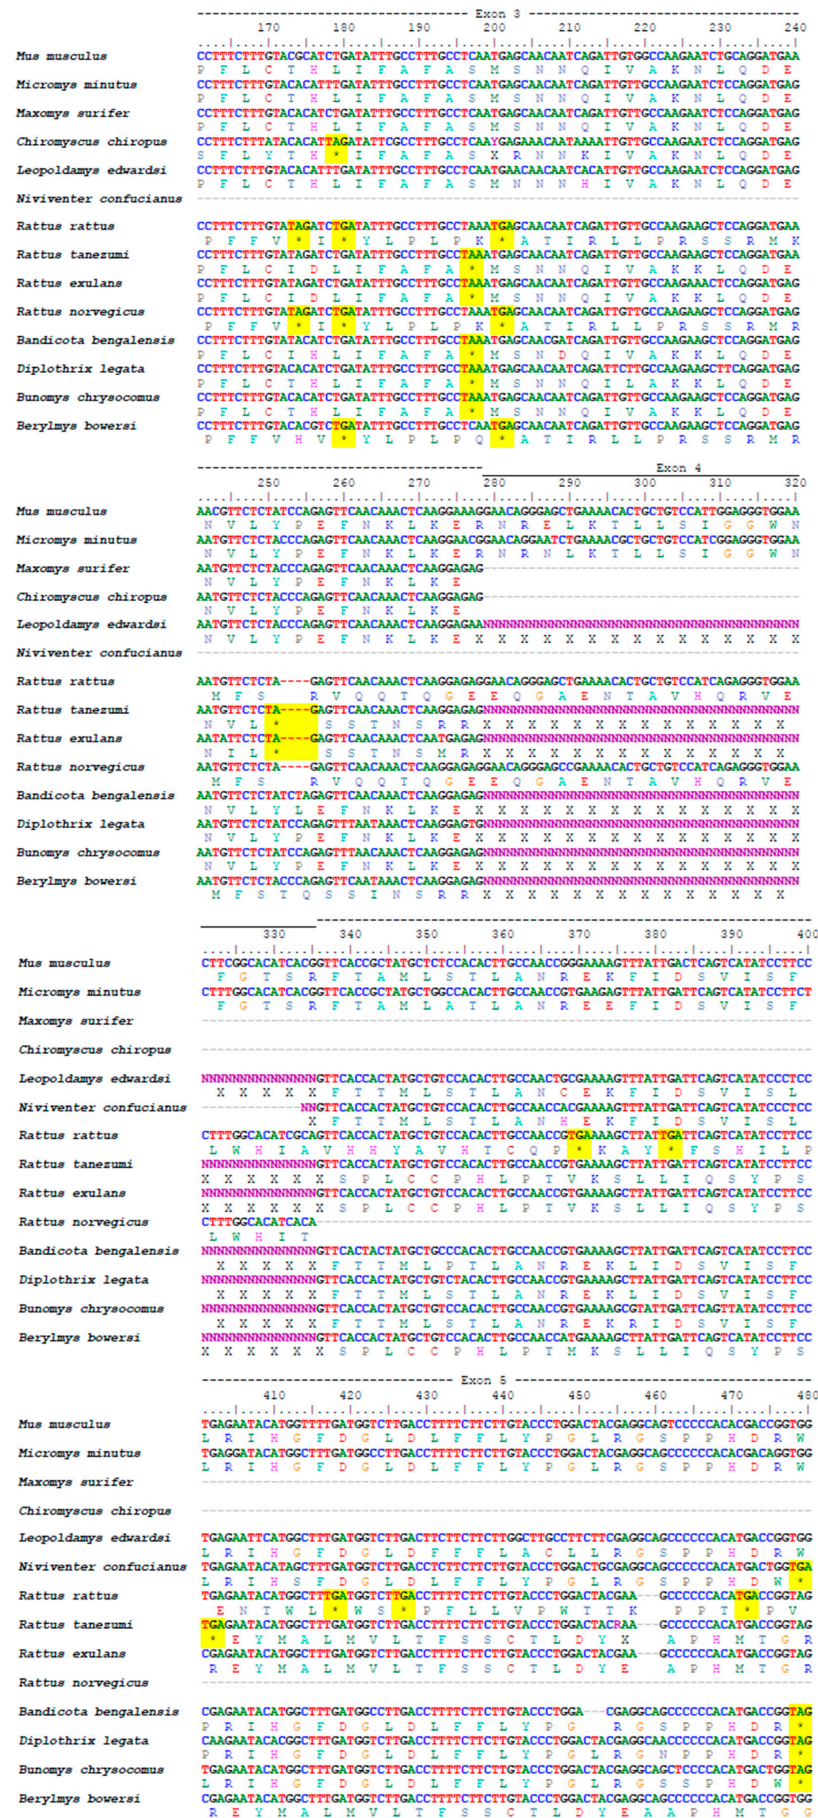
Exon 3

170 180 190 200 210 220 230 240

Mus musculus
CCTTCTTTGTACGCATCTGATATTTGCCTTTGCCTCAATGAGCAACAATCAGATTGTGCCAAGAATCTGCAGGATGAA
P F L C T H L I F A F A S M S N N Q I V A K N L Q D E
Micromys minutus
CCTTCTTTGTACACATTTGATATTTGCCTTTGCCTCAATGAGCAACAATCAGATTGTTGCCAAGAATCTCCAGGATGAG
P F L C T H L I F A F A S M S N N Q I V A K N L Q D E
Maxomys surifer
CCTTCTTTGTACACATCTGATATTTGCCTTTGCCTCAATGAGCAACAATCAGATTGTTGCCAAGAATCTCCAGGATGAG
P F L C T H L I F A F A S M S N N Q I V A K N L Q D E
Chiromyscus chiropus
CCTTCTTTATACACATTAGATATTCGCCTTTGCCTCAAYGAGAAACAATAAAATTGTTGCCAAGAATCTCCAGGATGAG
S F L Y T H * I F A F A S X R N N K I V A K N L Q D E
Leopoldamys edwardsi
CCTTCTTTGTACACATTTGATATTTGCCTTTGCCTCAATGAACAACAATCACATTGTTGCCAAGAATCTCCAGGATGAG
P F L C T H L I F A F A S M N N N H I V A K N L Q D E
Niviventer confucianus

Rattus rattus
CCTTCTTTGTATAGATCTGATATTTGCCTTTGCCTAAATGAGCAACAATCAGATTGTTGCCAAGAAGCTCCAGGATGAA
P F F V * I * Y L P L P K * A T I R L L P R S S R M K
Rattus tanezumi
CCTTCTTTGTATAGATCTGATATTTGCCTTTGCCTAAATGAGCAACAATCAGATTGTTGCCAAGAAGCTCCAGGATGAG
P F L C I D L I F A F A * M S N N Q I V A K K L Q D E
Rattus exulans
CCTTCTTTGTATAGATCTGATATTTGCCTTTGCCTAAATGAGCAACAATCAGATTGTTGCCAAGAAACTCCAGGATGAG
P F L C I D L I F A F A * M S N N Q I V A K K L Q D E
Rattus norvegicus
CCTTCTTTGTATAGATCTGATATTTGCCTTTGCCTAAATGAGCAACAATCAGATTGTTGCCAAGAAGCTCCAGGATGAG
P F F V * I * Y L P L P K * A T I R L L P R S S R M R
Bandicota bengalensis
CCTTCTTTGTACACATCTGATATTTGCCTTTGCCTAAATGAGCAACGATCAGATTGTTGCCAAGAAGCTCCAGGATGAG
P F L C I H L I F A F A * M S N D Q I V A K K L Q D E
Diplothrix legata
CCTTCTTTGTACACATCTGATATTTGCCTTTGCCTAAATGAGCAACAATCAGATTCTTGCCAAGAAGCTTCAGGATGAG
P F L C T H L I F A F A * M S N N Q I L A K K L Q D E
Bunomys chrysocomus
CCTTCTTTGTACACATCTGATATTTGCCTTTGCCTAAATGAGCAACAATCAGATTGTTGCCAAGAAGCTCCAGGATGAG
P F L C T H L I F A F A * M S N N Q I V A K K L Q D E
Berylmys bowersi
CCTTCTTTGTACACGTCTGATATTTGCCTTTGCCTCAATGAGCAACAATCAGATTGTTGCCAAGAAGCTCCAGGATGAG
P F F V H V * Y L P L P Q * A T I R L L P R S S R M R

Exon 4

250 260 270 280 290 300 310 320

Mus musculus
AACGTTCTCTATCCAGAGTTCAACAAACTCAAGGAAAGGAACAGGGAGCTGAAAACACTGCTGTCCATTGGAGGGTGGAA
N V L Y P E F N K L K E R N R E L K T L L S I G G W N
Micromys minutus
AATGTTCTCTACCCAGAGTTCAACAAACTCAAGGAACGGAACAGGAATCTGAAAACGCTGCTGTCCATCGGAGGGTGGAA
N V L Y P E F N K L K E R N R N L K T L L S I G G W N
Maxomys surifer
AATGTTCTCTACCCAGAGTTCAACAAACTCAAGGAGAG
N V L Y P E F N K L K E
Chiromyscus chiropus
AATGTTCTCTACCCAGAGTTCAACAAACTCAAGGAGAG
N V L Y P E F N K L K E
Leopoldamys edwardsi
AATGTTCTCTACCCAGAGTTCAACAAACTCAAGGAGAGANNNNNNNNNNNNNNNNNNNNNNNNNNNNNNNNNNNNNNNNNN
N V L Y P E F N K L K E X X X X X X X X X X X X X X X
Niviventer confucianus

Rattus rattus
AATGTTCTCTA----GAGTTCAACAAACTCAAGGAGGAGGAACAGGGAGCTGAAAACACTGCTGTCCATCAGAGGGTGGAA
M F S R V Q Q T Q G E E Q G A E N T A V H Q R V E
Rattus tanezumi
AATGTTCTCTA----GAGTTCAACAAACTCAAGGAGAGNNNNNNNNNNNNNNNNNNNNNNNNNNNNNNNNNNNNNNNNNNN
N V L * S S T N S R R X X X X X X X X X X X X X X X
Rattus exulans
AATATTCTCTA----GAGTTCAACAAACTCAATGAGAGNNNNNNNNNNNNNNNNNNNNNNNNNNNNNNNNNNNNNNNNNNN
N I L * S S T N S M R X X X X X X X X X X X X X X X
Rattus norvegicus
AATGTTCTCTA----GAGTTCAACAAACTCAAGGAGGAGGAACAGGGAGCCGAAAACACTGCTGTCCATCAGAGGGTGGAA
M F S R V Q Q T Q G E E Q G A E N T A V H Q R V E
Bandicota bengalensis
AATGTTCTCTATCTAGAGTTCAACAAACTCAAGGAGAGNNNNNNNNNNNNNNNNNNNNNNNNNNNNNNNNNNNNNNNNNNN
N V L Y L E F N K L K E X X X X X X X X X X X X X X X
Diplothrix legata
AATGTTCTCTATCCAGAGTTTAATAAACTCAAGGAGTGNNNNNNNNNNNNNNNNNNNNNNNNNNNNNNNNNNNNNNNNNNN
N V L Y P E F N K L K E X X X X X X X X X X X X X X X
Bunomys chrysocomus
AATGTTCTCTATCCAGAGTTTAACAAACTCAAGGAGAGNNNNNNNNNNNNNNNNNNNNNNNNNNNNNNNNNNNNNNNNNNN
N V L Y P E F N K L K E X X X X X X X X X X X X X X X
Berylmys bowersi
AATGTTCTCTACCCAGAGTTCAATAAACTCAAGGAGAGNNNNNNNNNNNNNNNNNNNNNNNNNNNNNNNNNNNNNNNNNNN
M F S T Q S S I N S R R X X X X X X X X X X X X X X X

330 340 350 360 370 380 390 400

Mus musculus
CTTCGGCACATCACGGTTCACCGCTATGCTCTCCACACTTGCCAACCGGGAAAAGTTTATTGACTCAGTCATATCCTTCC
F G T S R F T A M L S T L A N R E K F I D S V I S F
Micromys minutus
CTTTGGCACATCACGGTTCACCGCTATGCTGGCCACACTTGCCAACCGTGAAGAGTTTATTGATTCAGTCATATCCTTCT
F G T S R F T A M L A T L A N R E E F I D S V I S F
Maxomys surifer

Chiromyscus chiropus

Leopoldamys edwardsi
NNNNNNNNNNNNNNNGTTCACCACTATGCTGTCCACACTTGCCAACTGCGAAAAGTTTATTGATTCAGTCATATCCCTCC
X X X X X F T T M L S T L A N C E K F I D S V I S L
Niviventer confucianus
NNGTTCACCACTATGCTGTCCACACTTGCCAACCACGAAAAGTTTATTGATTCAGTCATATCCCTCC
X F T T M L S T L A N H E K F I D S V I S L
Rattus rattus
CTTTGGCACATCGCAGTTCACCACTATGCTGTCCACACTTGCCAACCGTGAAAAGCTTATTGATTCAGTCATATCCTTCC
L W H I A V H H Y A V H T C Q P * K A Y * F S H I L P
Rattus tanezumi
NNNNNNNNNNNNNNNGTTCACCACTATGCTGTCCACACTTGCCAACCGTGAAAAGCTTATTGATTCAGTCATATCCTTCC
X X X X X X S P L C C P H L P T V K S L L I Q S Y P S
Rattus exulans
NNNNNNNNNNNNNNNGTTCACCACTATGCTGTCCACACTTGCCAACCGTGAAAAGCTTATTGATTCAGTCATATCCTTCC
X X X X X X S P L C C P H L P T V K S L L I Q S Y P S
Rattus norvegicus
CTTTGGCACATCACA
L W H I T
Bandicota bengalensis
NNNNNNNNNNNNNNNGTTCACTACTATGCTGCCCACACTTGCCAACCGTGAAAAGCTTATTGATTCAGTCATATCCTTCC
X X X X X F T T M L P T L A N R E K L I D S V I S F
Diplothrix legata
NNNNNNNNNNNNNNNGTTCACCACTATGCTGTCTACACTTGCCAACCGTGAAAGCTTATTGATTCAGTCATATCCTTCC
X X X X X F T T M L S T L A N R E K L I D S V I S F
Bunomys chrysocomus
NNNNNNNNNNNNNNNGTTCACCACTATGCTGTCCACACTTGCCAACCGTGAAAAGCGTATTGATTCAGTTATATCCTTCC
X X X X X F T T M L S T L A N R E K R I D S V I S F
Berylmys bowersi
NNNNNNNNNNNNNNNGTTCACCACTATGCTGTCCACACTTGCCAACCATGAAAAGCTTATTGATTCAGTCATATCCTTCC
X X X X X X S P L C C P H L P T M K S L L I Q S Y P S

Exon 5

410 420 430 440 450 460 470 480

Mus musculus
TGAGAATACATGGTTTTGATGGTCTTGACCTTTTCTTCTTGTACCCTGGACTACGAGGCAGTCCCCCACACGACCGGTGG
L R I H G F D G L D L F F L Y P G L R G S P P H D R W
Micromys minutus
TGAGGATACATGGCTTTGATGGCCTTGACCTTTTCTTCTTGTACCCTGGACTACGAGGCAGCCCCCCACACGACAGGTGG
L R I H G F D G L D L F F L Y P G L R G S P P H D R W
Maxomys surifer

Chiromyscus chiropus

Leopoldamys edwardsi
TGAGAATTCATGGCTTTGATGGTCTTGACTTCTTCTTCTTGGCTTGCCTTCTTCGAGGCAGCCCCCCACATGACCGGTGG
L R I H G F D G L D F F F L A C L L R G S P P H D R W
Niviventer confucianus
TGAGAATACATAGCTTTGATGGTCTTGACCTCTTCTTCTTGTACCCTGGACTGCGAGGCAGCCCCCCACATGACTGGTGA
L R I H S F D G L D L F F L Y P G L R G S P P H D W *
Rattus rattus
TGAGAATACATGGCTTTGATGGTCTTGACCTTTTCTTCTTGTACCCTGGACTACGAA---GCCCCCCACATGACCGGTAG
E N T W L * W S * P F L L V P W T T K P P T * P V
Rattus tanezumi
TGAGAATACATGGCTTTGATGGTCTTGACCTTTTCTTCTTGTACCCTGGACTACRAA---GCCCCCCACATGACCGGTAG
* E Y M A L M V L T F S S C T L D Y X A P H M T G R
Rattus exulans
CGAGAATACATGGCTTTGATGGTCTTGACCTTTTCTTCTTGTACCCTGGACTACGAA---GCCCCCCACATGACCGGTAG
R E Y M A L M V L T F S S C T L D Y E A P H M T G R
Rattus norvegicus

Bandicota bengalensis
CGAGAATACATGGCTTTGATGGCCTTGACCTTTTCTTCTTGTACCCTGGA---CGAGGCAGCCCCCCACATGACCGGTAG
P R I H G F D G L D L F F L Y P G R G S P P H D R *
Diplothrix legata
CAAGAATACACGGCTTTGATGGTCTTGACCTTTTCTTCTTGTACCCTGGACTACGAGGCAACCCCCCACATGACCGGTAG
P R I H G F D G L D L F F L Y P G L R G N P P H D R *
Bunomys chrysocomus
TGAGAATACATGGCTTTGATGGTCTTGACCTTTTCTTCTTGTACCCTGGACTACGAGGCAGCTCCCCACATGACTGGTAG
L R I H G F D G L D L F F L Y P G L R G S S P H D W *
Berylmys bowersi
CGAGAATACATGGCTTTGATGGTCTTGACCTTTTCTTCTTGTACCCTGGACTACGAGGCAGCCCCCCACATGACCGGTGG
R E Y M A L M V L T F S S C T L D Y E A A P H M T G G